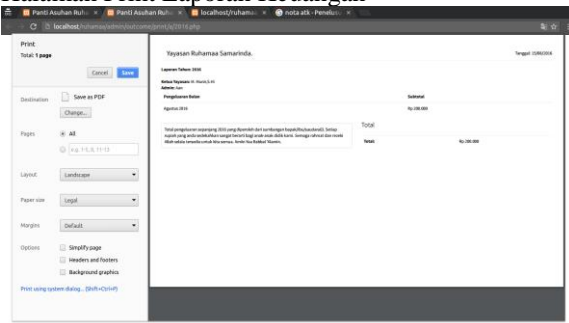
Panti Asuhan Ruha | Panti Asuhan Ruha | localhost/ruhama | nota atk - Penelus

localhost/ruhamaa/admin/outcome/print/a/2018.php

Print
Total: 1 page

Cancel Save

Destination Save as PDF
Change...

Pages All
e.g. 1-5, 8, 11-13

Layout Landscape

Paper size Legal

Margins Default

Options Simplify page
Headers and footers
Background graphics

Print using system dialog... (Shift+Ctrl+P)

Yayasan Ruhamaa Samarinda.

Tanggal: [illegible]

Laporan Tahun: 2018

Ketua Yayasan: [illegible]
Admin: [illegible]

| Pengeluaran Bulan | Subtotal |
|---|---|
| Agustus 2018 | Rp.100.000 |

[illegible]

Total

Total: Rp.100.000